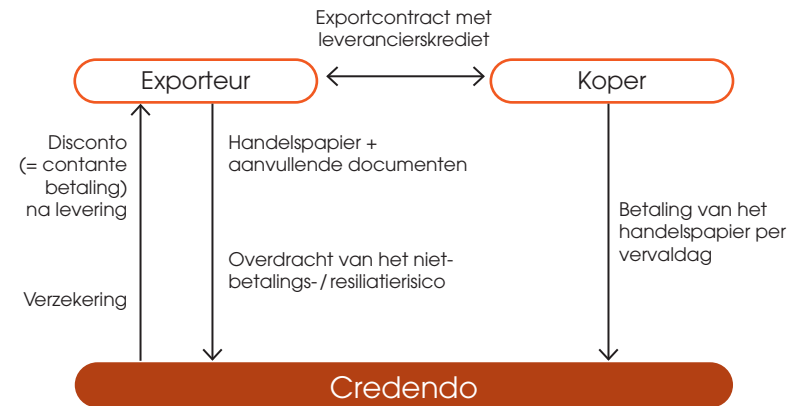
Exportcontract met leverancierskrediet

Exporteur

Koper

Disconto (= contante betaling) na levering

Verzekering

Handelspapier + aanvullende documenten

Overdracht van het niet-betalings- / resiliatierisico

Betaling van het handelspapier per vervaldag

Credendo